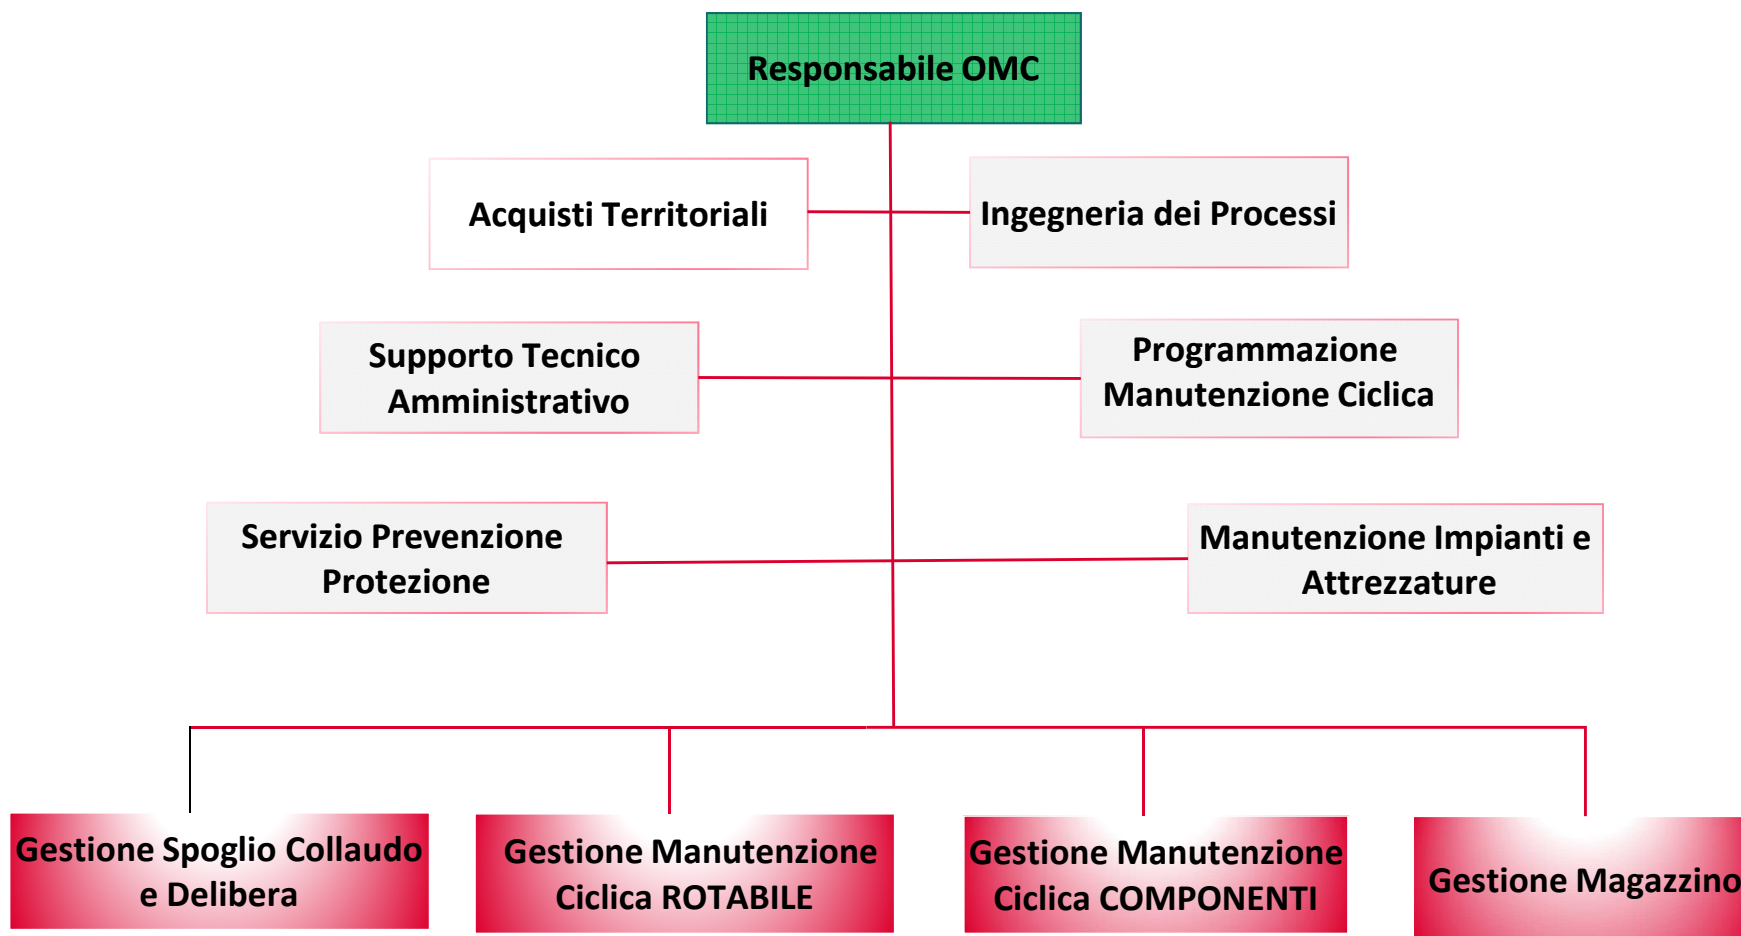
Responsabile OMC

Acquisti Territoriali

Ingegneria dei Processi

Supporto Tecnico Amministrativo

Programmazione Manutenzione Ciclica

Servizio Prevenzione Protezione

Manutenzione Impianti e Attrezzature

Gestione Spoglio Collaudo e Delibera

Gestione Manutenzione Ciclica ROTABILE

Gestione Manutenzione Ciclica COMPONENTI

Gestione Magazzino